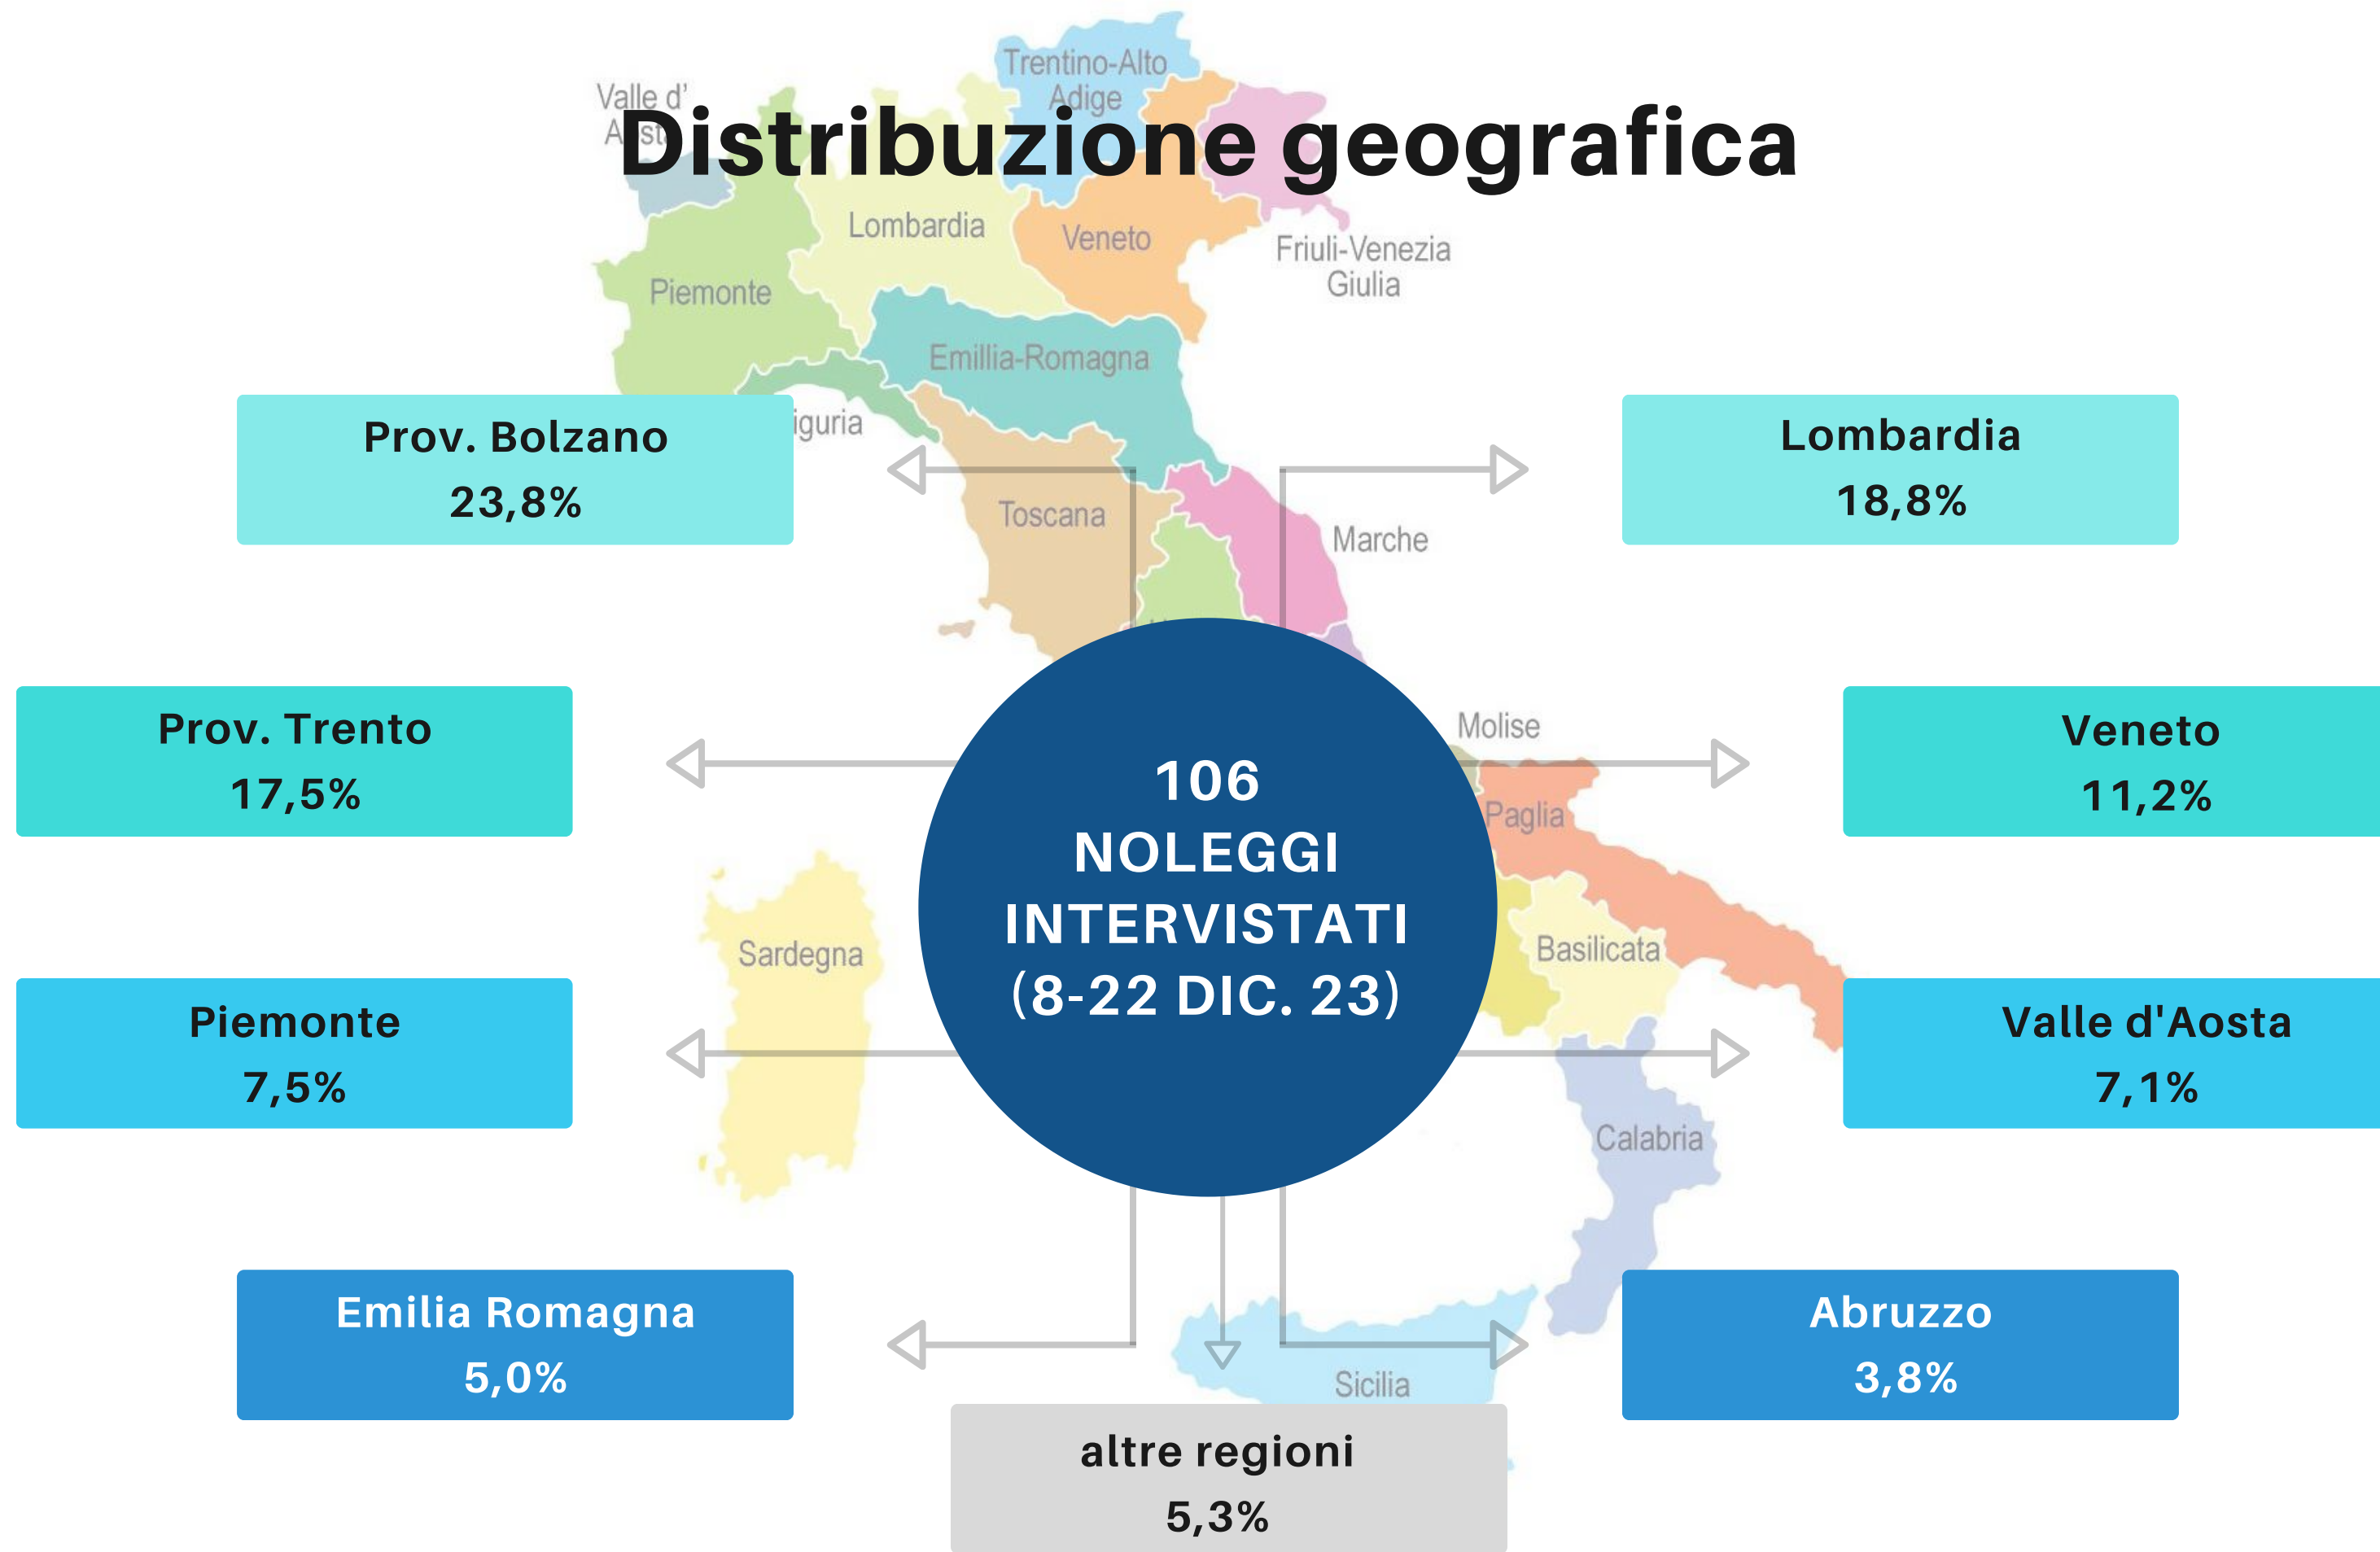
Distribuzione geografica

Valle d' Aosta
Trentino-Alto Adige
Lombardia
Veneto
Friuli-Venezia Giulia
Piemonte
Emillia-Romagna
iguria
Toscana
Marche
Molise
Paglia
Basilicata
Sardegna
Calabria
Sicilia

Prov. Bolzano
23,8%

Lombardia
18,8%

Prov. Trento
17,5%

Veneto
11,2%

106
NOLEGGI
INTERVISTATI
(8-22 DIC. 23)

Piemonte
7,5%

Valle d'Aosta
7,1%

Emilia Romagna
5,0%

Abruzzo
3,8%

altre regioni
5,3%